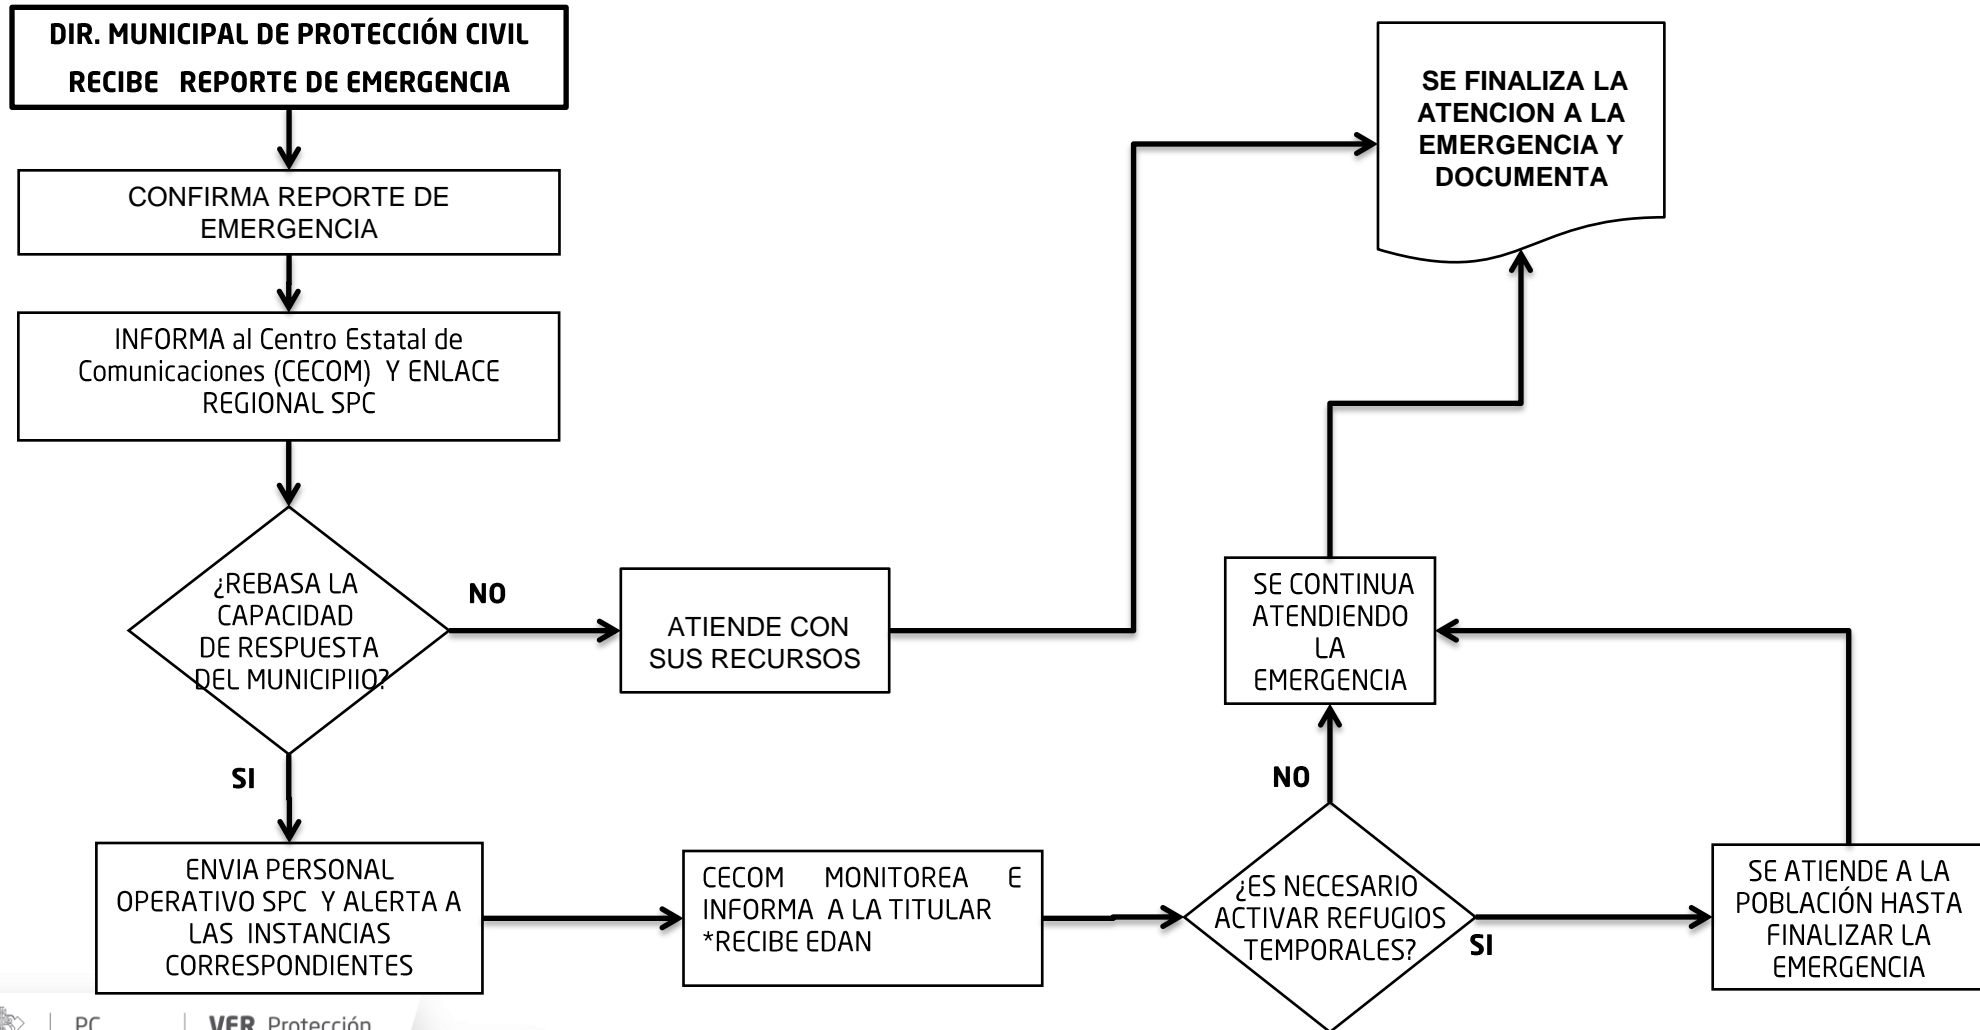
DIR. MUNICIPAL DE PROTECCIÓN CIVIL
RECIBE REPORTE DE EMERGENCIA

CONFIRMA REPORTE DE EMERGENCIA

INFORMA al Centro Estatal de Comunicaciones (CECOM) Y ENLACE REGIONAL SPC

¿REBASA LA CAPACIDAD DE RESPUESTA DEL MUNICIPIIO?

NO

ATIENDE CON SUS RECURSOS

SI

ENVIA PERSONAL OPERATIVO SPC Y ALERTA A LAS INSTANCIAS CORRESPONDIENTES

CECOM MONITOREA E INFORMA A LA TITULAR *RECIBE EDAN

¿ES NECESARIO ACTIVAR REFUGIOS TEMPORALES?

NO

SI

SE ATIENDE A LA POBLACIÓN HASTA FINALIZAR LA EMERGENCIA

SE CONTINUA ATENDIENDO LA EMERGENCIA

SE FINALIZA LA ATENCION A LA EMERGENCIA Y DOCUMENTA

PC VER Protección